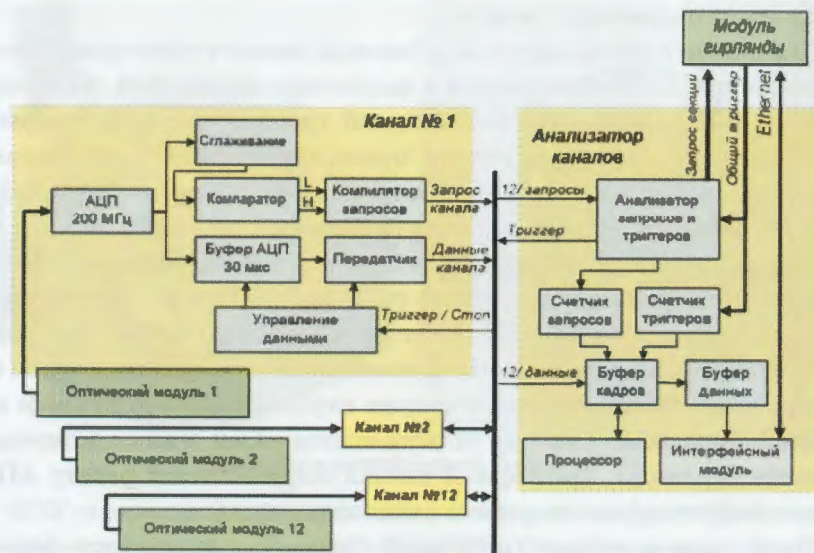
Модуль гирлянды

Канал № 1

Анализатор каналов

Запрос секции

Общий триггер

Ethernet

Сглаживание

АЦП 200 МГц

Компаратор

L

H

Компилятор запросов

Запрос канала

12/ запросы

Анализатор запросов и триггеров

Триггер

Буфер АЦП 30 мкс

Передатчик

Данные канала

Счетчик запросов

Счетчик триггеров

Управление данными

Триггер / Стоп

12/ данные

Буфер кадров

Буфер данных

Оптический модуль 1

Канал №2

Оптический модуль 2

Процессор

Интерфейсный модуль

Канал №12

Оптический модуль 12